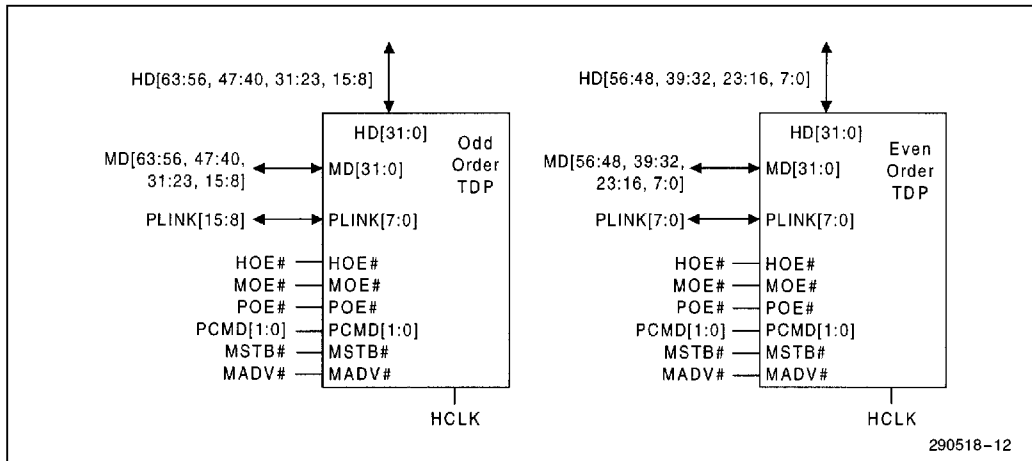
HD[63:56, 47:40, 31:23, 15:8]

HD[31:0]

Odd Order TDP

MD[63:56, 47:40, 31:23, 15:8]

MD[31:0]

PLINK[15:8]

PLINK[7:0]

HOE#

HOE#

MOE#

MOE#

POE#

POE#

PCMD[1:0]

PCMD[1:0]

MSTB#

MSTB#

MADV#

MADV#

HCLK

HD[56:48, 39:32, 23:16, 7:0]

HD[31:0]

Even Order TDP

MD[56:48, 39:32, 23:16, 7:0]

MD[31:0]

PLINK[7:0]

PLINK[7:0]

HOE#

HOE#

MOE#

MOE#

POE#

POE#

PCMD[1:0]

PCMD[1:0]

MSTB#

MSTB#

MADV#

MADV#

HCLK

290518–12